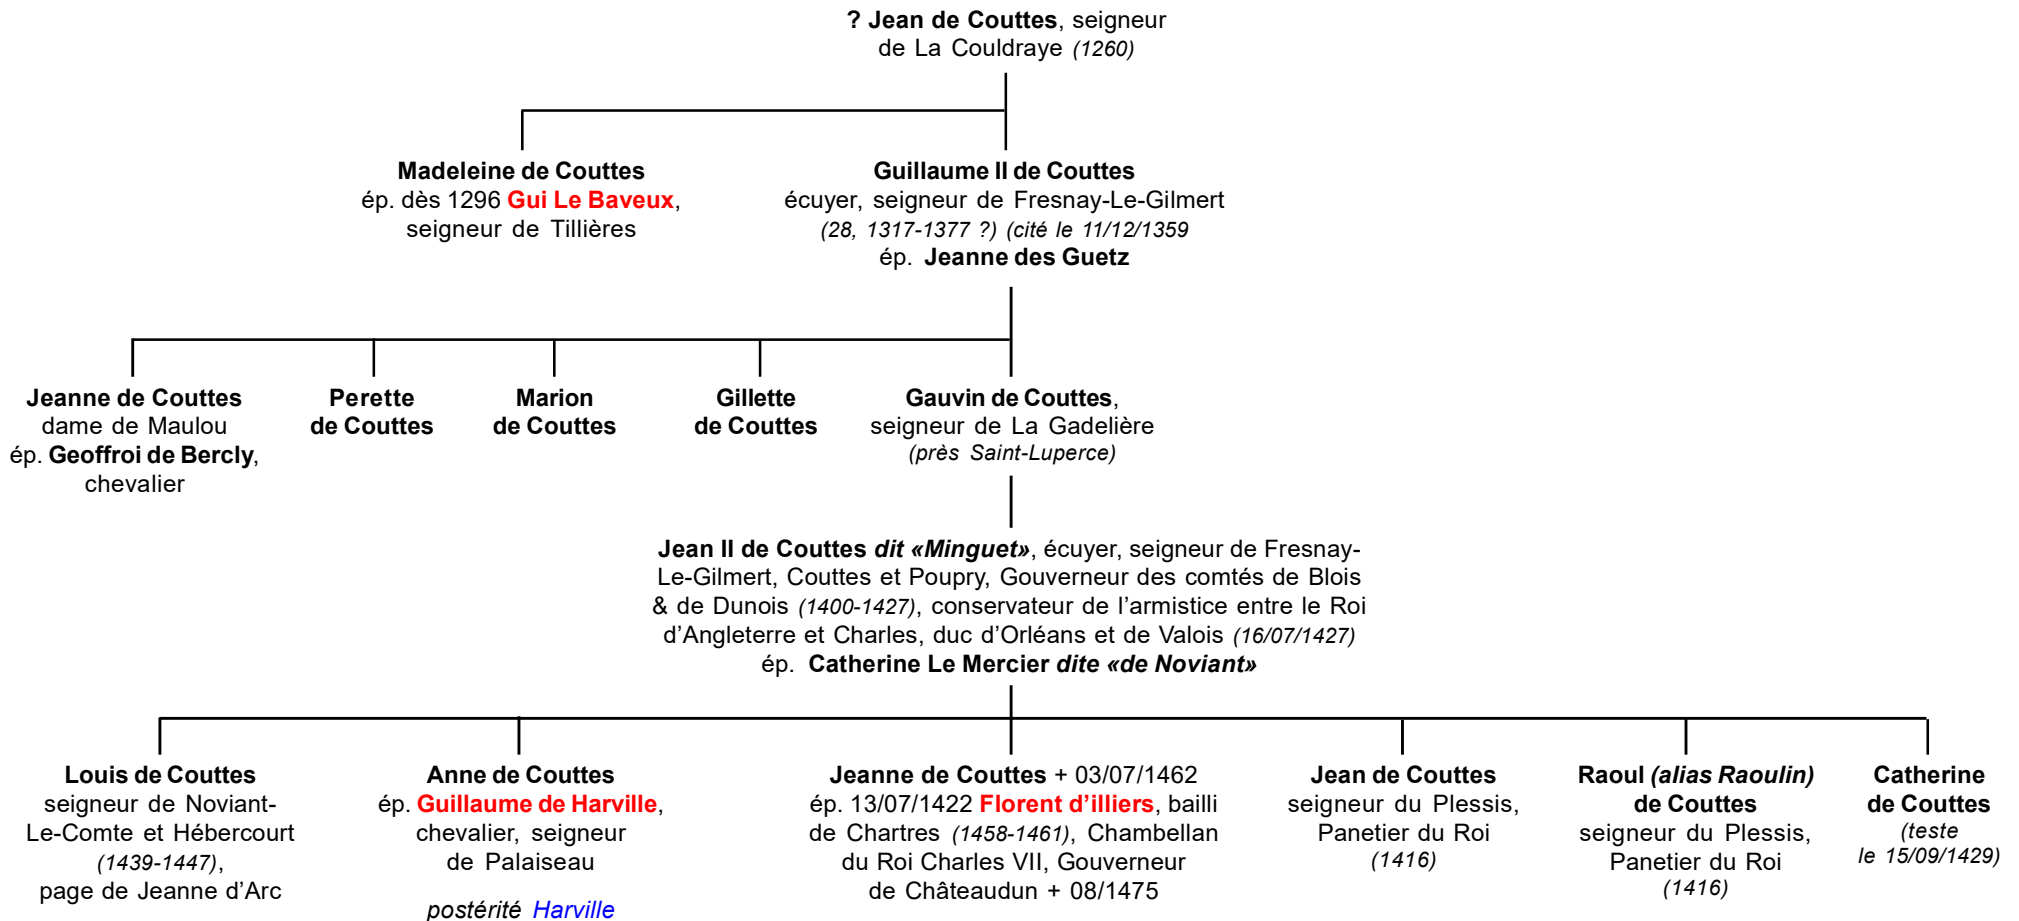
? Jean de Couttes, seigneur de La Couldraye (1260)

Madeleine de Couttes
ép. dès 1296 Gui Le Baveux, seigneur de Tillières

Guillaume II de Couttes
écuyer, seigneur de Fresnay-Le-Gilmert (28, 1317-1377 ?) (cité le 11/12/1359
ép. Jeanne des Guetz

Jeanne de Couttes
dame de Maulou
ép. Geoffroi de Bercly, chevalier

Perette de Couttes

Marion de Couttes

Gillette de Couttes

Gauvin de Couttes, seigneur de La Gadelière (près Saint-Luperce)

Jean II de Couttes dit «Minguet», écuyer, seigneur de Fresnay-Le-Gilmert, Couttes et Poupry, Gouverneur des comtés de Blois & de Dunois (1400-1427), conservateur de l'armistice entre le Roi d'Angleterre et Charles, duc d'Orléans et de Valois (16/07/1427)
ép. Catherine Le Mercier dite «de Noviant»

Louis de Couttes
seigneur de Noviant-Le-Comte et Hébercourt (1439-1447), page de Jeanne d'Arc

Anne de Couttes
ép. Guillaume de Harville, chevalier, seigneur de Palaiseau

postérité Harville

Jeanne de Couttes + 03/07/1462
ép. 13/07/1422 Florent d'illiers, bailli de Chartres (1458-1461), Chambellan du Roi Charles VII, Gouverneur de Châteaudun + 08/1475

Jean de Couttes
seigneur du Plessis, Panetier du Roi (1416)

Raoul (alias Raoulin) de Couttes
seigneur du Plessis, Panetier du Roi (1416)

Catherine de Couttes
(teste le 15/09/1429)